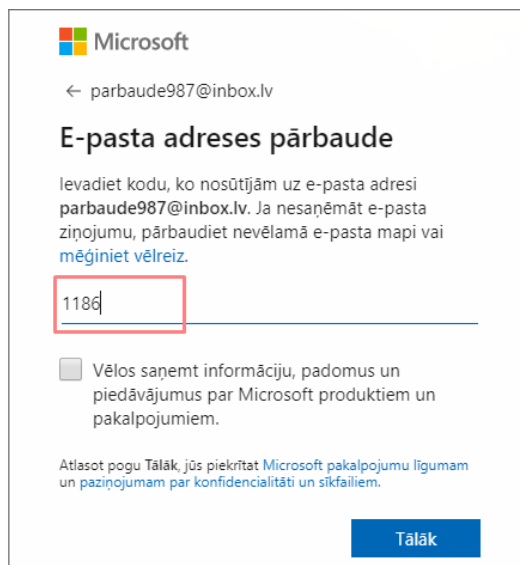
Microsoft

← parbaude987@inbox.lv

E-pasta adreses pārbaude

Ievadiet kodu, ko nosūtījām uz e-pasta adresi **parbaude987@inbox.lv**. Ja nesaņemāt e-pasta ziņojumu, pārbaudiet nevēlamā e-pasta mapi vai mēģiniet vēlreiz.

1186

Vēlos saņemt informāciju, padomus un piedāvājumus par Microsoft produktiem un pakalpojumiem.

Atlasot pogu **Tālāk**, jūs piekrītat Microsoft pakalpojumu līgumam un paziņojumam par konfidencialitāti un sīkfailiem.

Tālāk